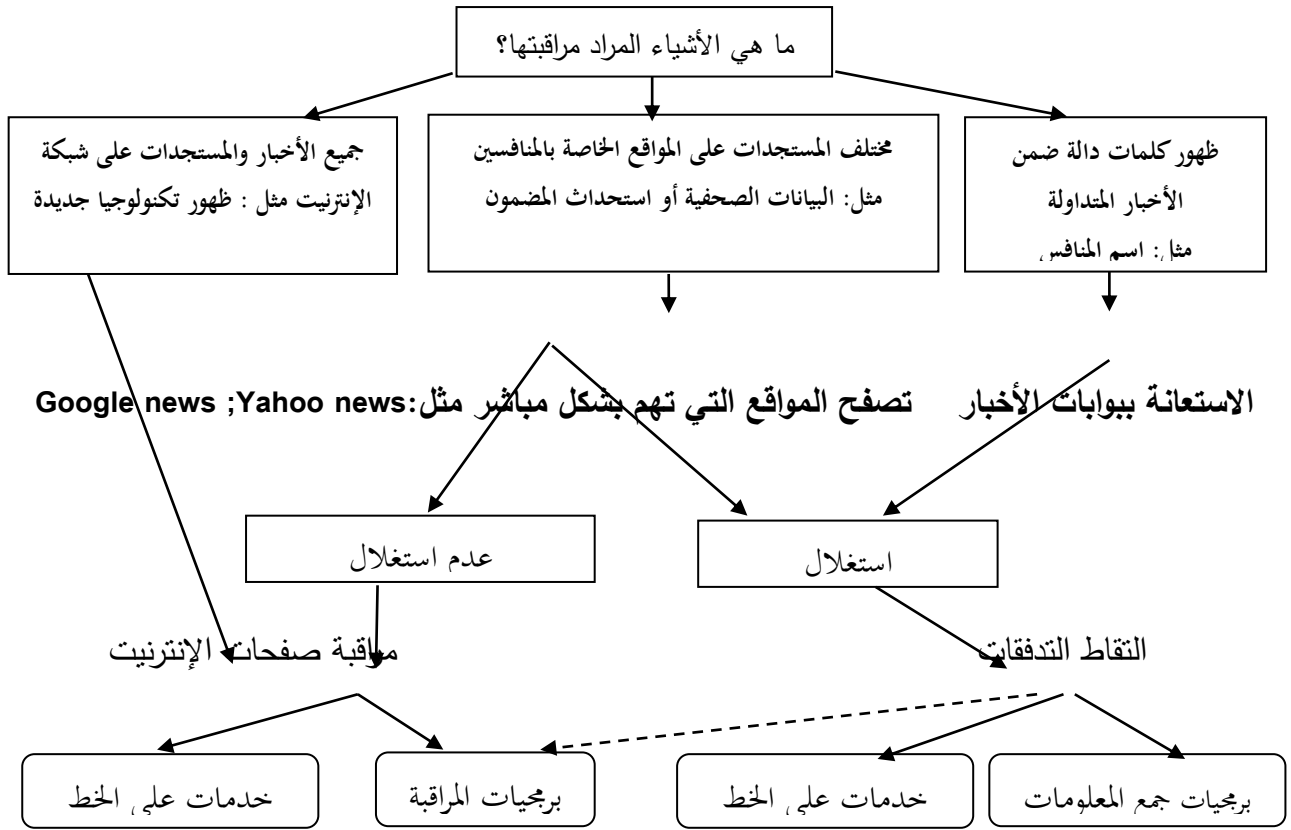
ما هي الأشياء المراد مراقبتها؟

ظهور كلمات دالة ضمن الأخبار المتداولة مثل: اسم المنافس

مختلف المستجدات على المواقع الخاصة بالمنافسين مثل: البيانات الصحفية أو استحداث المضمون

جميع الأخبار والمستجدات على شبكة الإنترنيت مثل : ظهور تكنولوجيا جديدة

الاستعانة ببوابات الأخبار Google news; Yahoo news: تصفح المواقع التي تهم بشكل مباشر مثل

استغلال

عدم استغلال

التقاط التدفقات

مراقبة صفحات الإنترنيت

برمجيات جمع المعلومات

خدمات على الخط

برمجيات المراقبة

خدمات على الخط